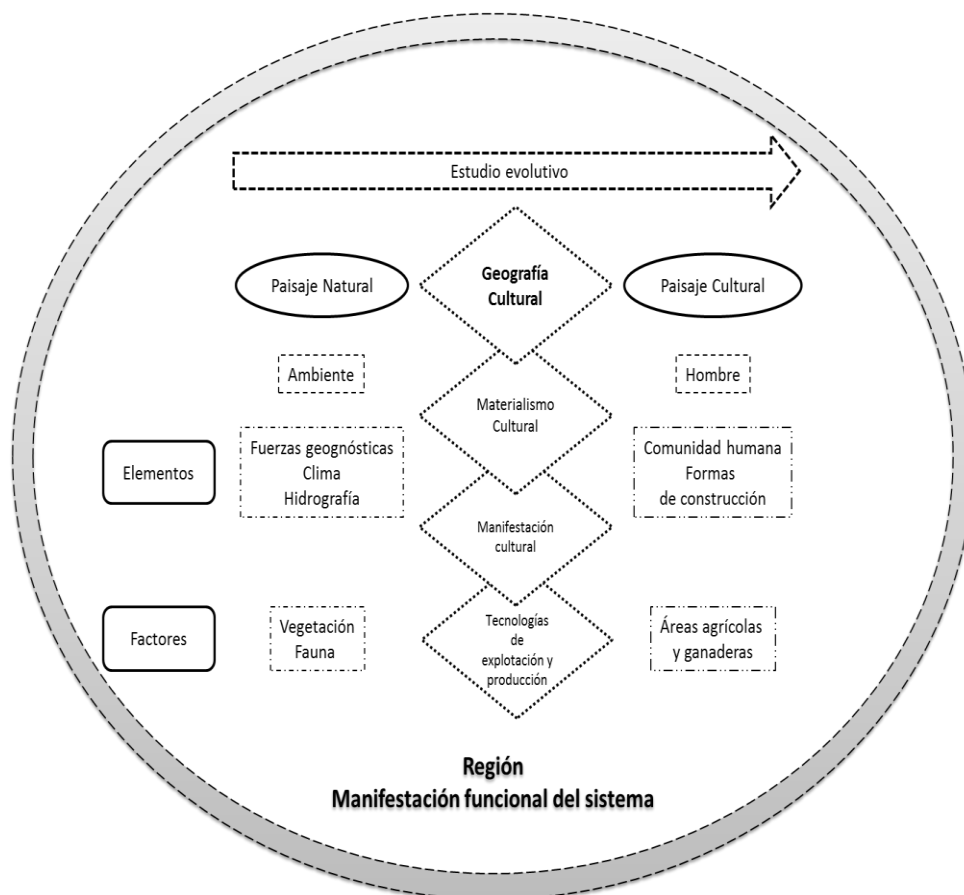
Estudio evolutivo

Paisaje Natural

Geografía Cultural

Paisaje Cultural

Ambiente

Hombre

Materialismo Cultural

Elementos

Fuerzas geognósticas
Clima
Hidrografía

Comunidad humana
Formas de construcción

Manifestación cultural

Factores

Vegetación
Fauna

Tecnologías de explotación y producción

Áreas agrícolas y ganaderas

Región
Manifestación funcional del sistema